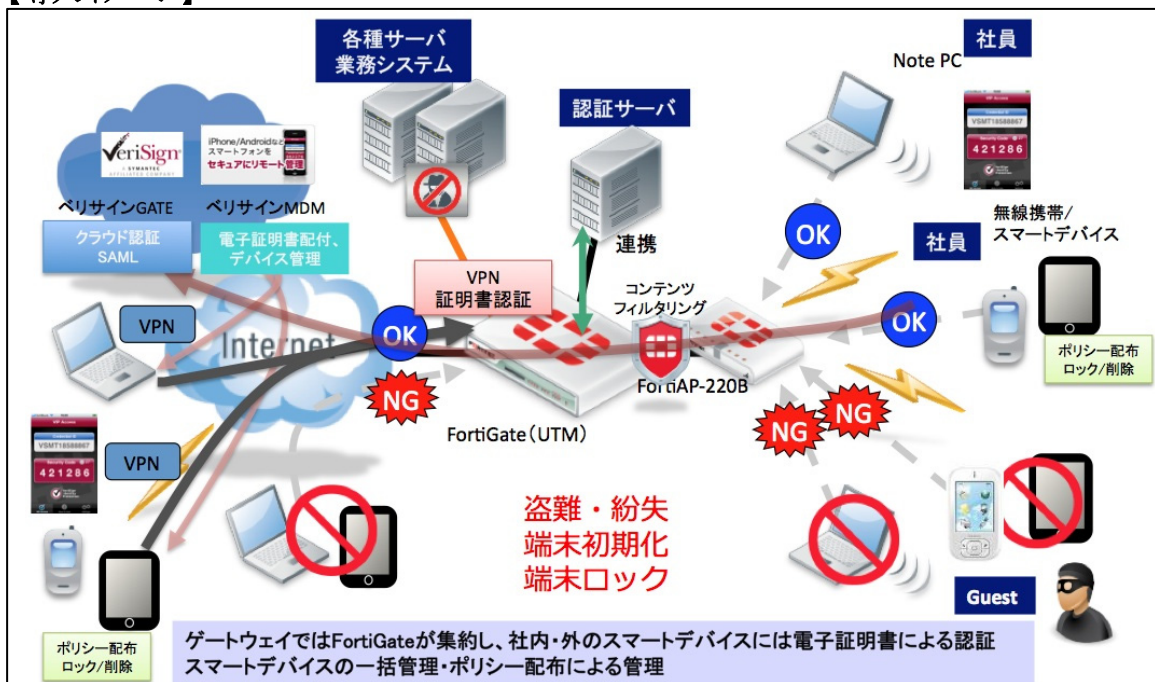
各種サーバ
業務システム

認証サーバ

社員
Note PC

VSMT18888867
421286

VeriSign
A SYMANTEC AFFILIATED COMPANY

iPhone/Androidなど
スマートフォンを
セキュアにリモート管理

ベリサインGATE
ベリサインMDM

クラウド認証
SAML

電子証明書配付、
デバイス管理

連携

OK

無線携帯/
スマートデバイス

社員

VPN
証明書認証

コンテンツ
フィルタリング

VPN

OK

OK

Internet

ポリシー配布
ロック/削除

NG

FortiAP-220B

NG

NG

FortiGate（UTM）

VSMT18888867
421286

VPN

盗難・紛失
端末初期化
端末ロック

Guest

ポリシー配布
ロック/削除

ゲートウェイではFortiGateが集約し、社内・外のスマートデバイスには電子証明書による認証
スマートデバイスの一括管理・ポリシー配布による管理